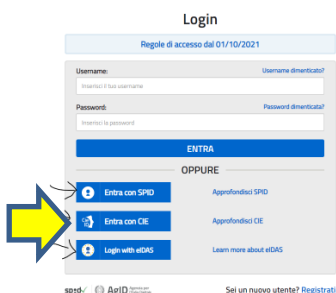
Login

Regole di accesso dal 01/10/2021

Username:
Username dimenticato?
Inserisci il tuo username

Password:
Password dimenticata?
Inserisci la password

ENTRA

OPPURE

Entra con SPID
Approfondisci SPID

Entra con CIE
Approfondisci CIE

Login with eIDAS
Learn more about eIDAS

spid AgID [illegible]

Sei un nuovo utente? Registrati